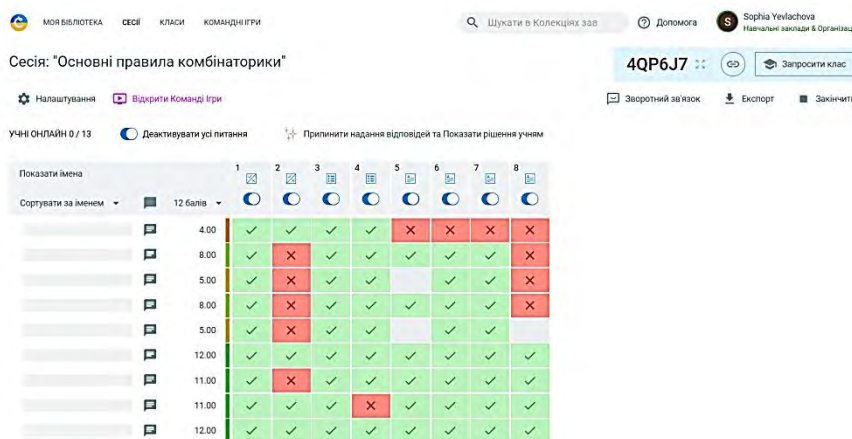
МОЯ БІБЛІОТЕКА СЕСІЇ КЛАСИ КОМАНДНІ ІГРИ

Шукати в Колекціях зав

Допомога

Sophia Yevlachova
Навчальні заклади & Організац

Сесія: "Основні правила комбінаторики"

4QP6J7

Запросити клас

Налаштування Відкрити Командні Ігри

Зворотний зв'язок Експорт Закінчити

УЧНІ ОНЛАЙН 0 / 13 Деактивувати усі питання Припинити надання відповідей та Показати рішення учням

| Показати імена Сортувати за іменем | 12 балів | 1 | 2 | 3 | 4 | 5 | 6 | 7 | 8 |
|---|---|---|---|---|---|---|---|---|---|
| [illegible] | 4.00 | ✓ | ✓ | ✓ | ✓ | ✕ | ✕ | ✕ | ✕ |
| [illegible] | 8.00 | ✓ | ✕ | ✓ | ✓ | ✓ | ✓ | ✓ | ✕ |
| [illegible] | 5.00 | ✓ | ✕ | ✓ | ✓ | | ✓ | ✓ | ✕ |
| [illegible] | 8.00 | ✓ | ✕ | ✓ | ✓ | ✓ | ✓ | ✓ | ✕ |
| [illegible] | 5.00 | ✓ | ✕ | ✓ | ✓ | | ✓ | ✓ | |
| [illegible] | 12.00 | ✓ | ✓ | ✓ | ✓ | ✓ | ✓ | ✓ | ✓ |
| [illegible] | 11.00 | ✓ | ✕ | ✓ | ✓ | ✓ | ✓ | ✓ | ✓ |
| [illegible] | 11.00 | ✓ | ✓ | ✓ | ✕ | ✓ | ✓ | ✓ | ✓ |
| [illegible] | 12.00 | ✓ | ✓ | ✓ | ✓ | ✓ | ✓ | ✓ | ✓ |